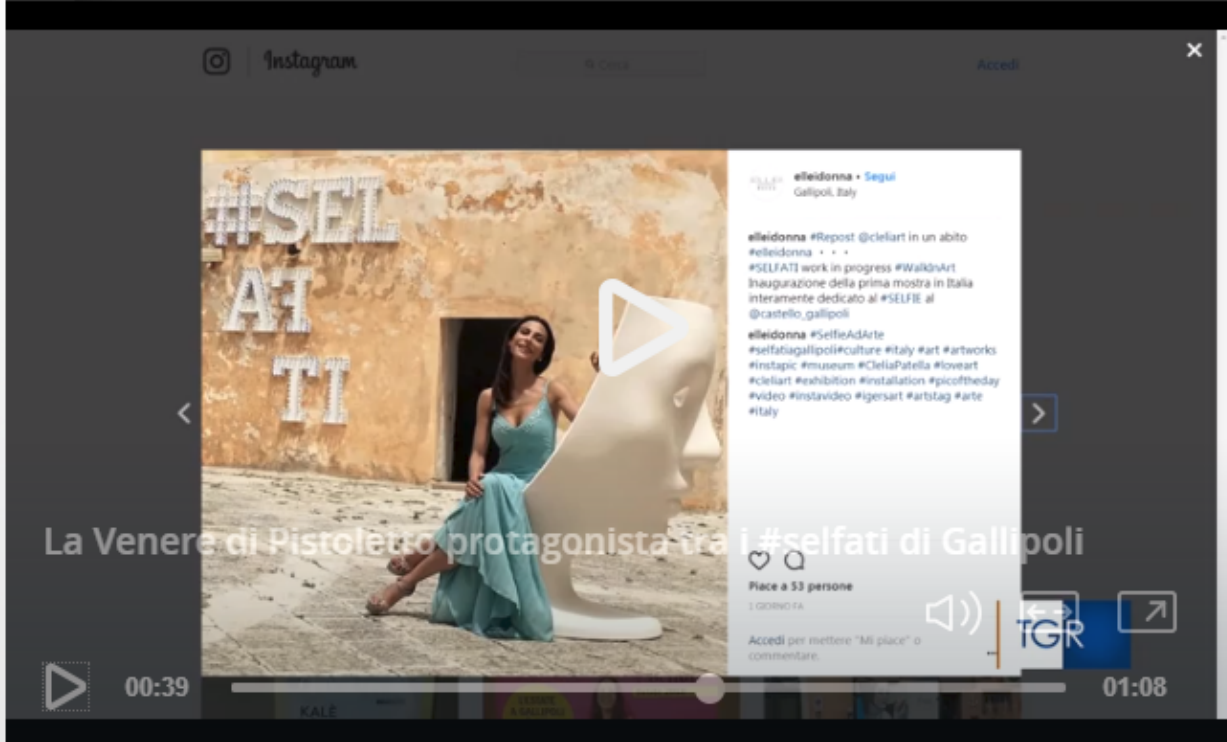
Instagram

Cerca

Accedi

×

#SEL
FA
TI

elleidonna • Segui
Gallipoli, Italy

elleidonna #Repost @cleliart in un abito #elleidonna • • •
#SELFATI work in progress #WalkInArt
Inaugurazione della prima mostra in Italia interamente dedicato al #SELFIE al @castello_gallipoli

elleidonna #SelfieAdArte #selfatiagallipoli#culture #italy #art #artworks #instapic #museum #CleliaPatella #loveart #cleliart #exhibition #installation #picoftheday #video #instavideo #igersart #artstag #arte #italy

Piace a 53 persone

1 GIORNO FA

Accedi per mettere "Mi piace" o commentare.

La Venere di Pistoletto protagonista tra i #selfati di Gallipoli

TGR

00:39

01:08

KALÉ